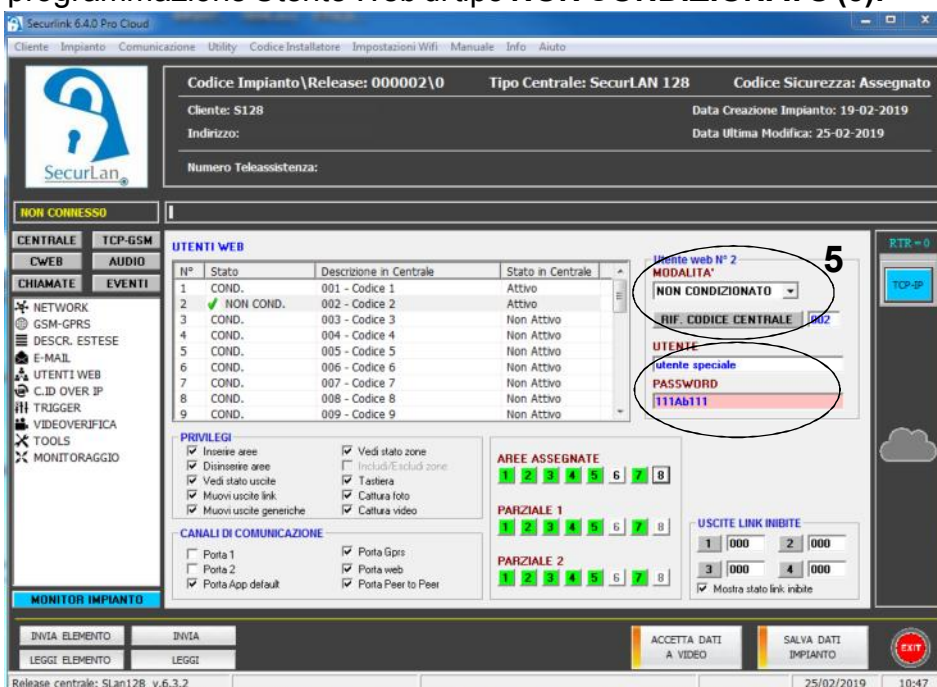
programmazione Utente Web di tipo NON CONDIZIONATO (5).

Securlink 6.4.0 Pro Cloud

Cliente Impianto Comunicazione Utility Codice Installatore Impostazioni Wifi Manuale Info Aiuto

SecurLan

Codice Impianto\Release: 000002\0 Tipo Centrale: SecurLAN 128 Codice Sicurezza: Assegnato

Cliente: S128

Indirizzo:

Data Creazione Impianto: 19-02-2019

Data Ultima Modifica: 25-02-2019

Numero Teleassistenza:

NON CONNESSO

CENTRALE TCP-GSM
CWEB AUDIO
CHIAMATE EVENTI

NETWORK
GSM-GPRS
DESCR. ESTESE
E-MAIL
UTENTI WEB
C.ID OVER IP
TRIGGER
VIDEOVERIFICA
TOOLS
MONITORAGGIO

MONITOR IMPIANTO

UTENTI WEB

| N° | Stato | Descrizione in Centrale | Stato in Centrale |
|---|---|---|---|
| 1 | COND. | 001 - Codice 1 | Attivo |
| 2 | NON COND. | 002 - Codice 2 | Attivo |
| 3 | COND. | 003 - Codice 3 | Non Attivo |
| 4 | COND. | 004 - Codice 4 | Non Attivo |
| 5 | COND. | 005 - Codice 5 | Non Attivo |
| 6 | COND. | 006 - Codice 6 | Non Attivo |
| 7 | COND. | 007 - Codice 7 | Non Attivo |
| 8 | COND. | 008 - Codice 8 | Non Attivo |
| 9 | COND. | 009 - Codice 9 | Non Attivo |

Utente web N° 2
MODALITA'
NON CONDIZIONATO
RIF. CODICE CENTRALE 002
UTENTE
utente speciale
PASSWORD
111Ab111

5

RTR = 0

TCP-IP

PRIVILEGI
Inserire aree
Disinserire aree
Vedi stato uscite
Muovi uscite link
Muovi uscite generiche
Vedi stato zone
Includi/Escludi zone
Tastiera
Cattura foto
Cattura video

CANALI DI COMUNICAZIONE
Porta 1
Porta 2
Porta App default
Porta Gprs
Porta web
Porta Peer to Peer

AREE ASSEGNATE
1 2 3 4 5 6 7 8

PARZIALE 1
1 2 3 4 5 6 7 8

PARZIALE 2
1 2 3 4 5 6 7 8

USCITE LINK INIBITE
1 000 2 000
3 000 4 000
Mostra stato link inibite

INVIA ELEMENTO
INVIA
LEGGI ELEMENTO
LEGGI
ACCETTA DATI A VIDEO
SALVA DATI IMPIANTO
EXIT

Release centrale: SLan128 v.6.3.2
25/02/2019
10:47